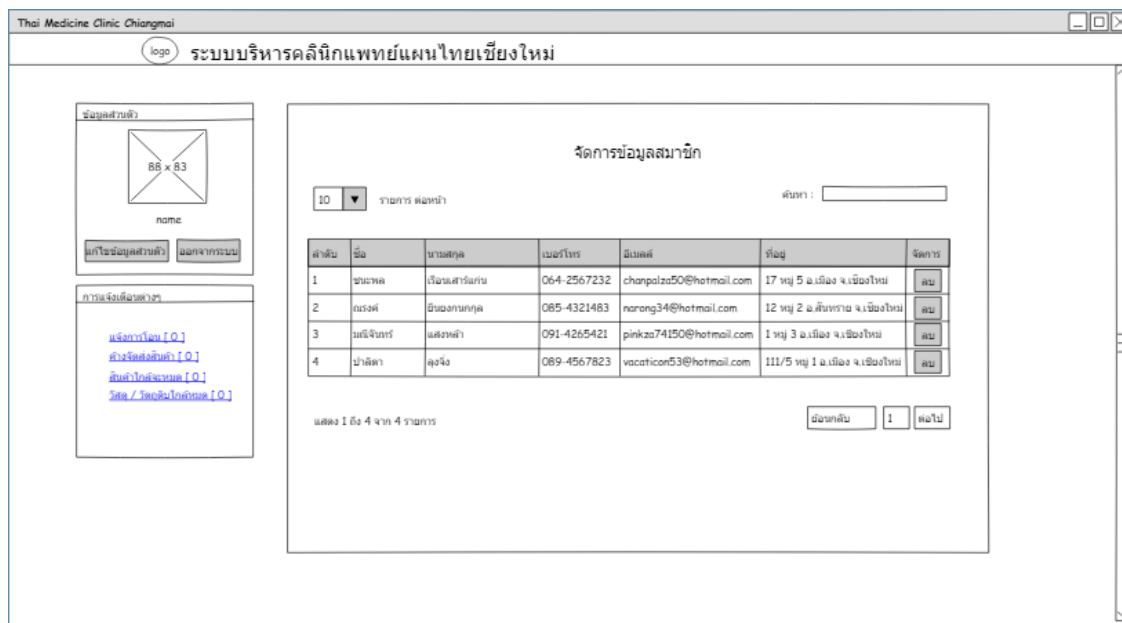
Thai Medicine Clinic Chiangmai

logo ระบบบริหารคลินิกแพทย์แผนไทยเชียงใหม่

ข้อมูลส่วนตัว

88 x 83

name

แก้ไขข้อมูลส่วนตัว ออกจากระบบ

การแจ้งเตือนต่างๆ

แจ้งการโอน [ 0 ]
ค้างจัดส่งสินค้า [ 0 ]
สินค้าใกล้จะหมด [ 0 ]
วัสดุ / วัตถุดิบใกล้หมด [ 0 ]

จัดการข้อมูลสมาชิก

10 ▼ รายการ ต่อหน้า

ค้นหา :

| ลำดับ | ชื่อ | นามสกุล | เบอร์โทร | อีเมลล์ | ที่อยู่ | จัดการ |
|---|---|---|---|---|---|---|
| 1 | ชนะพล | เรือนเสาร์แก่น | 064-2567232 | chanpalza50@hotmail.com | 17 หมู่ 5 อ.เมือง จ.เชียงใหม่ | ลบ |
| 2 | ณรงค์ | ยินยองกนกกุล | 085-4321483 | narong34@hotmail.com | 12 หมู่ 2 อ.สันทราย จ.เชียงใหม่ | ลบ |
| 3 | มณีจันทร์ | แสงหล้า | 091-4265421 | pinkza74150@hotmail.com | 1 หมู่ 3 อ.เมือง จ.เชียงใหม่ | ลบ |
| 4 | ปาลิตา | ลุงจิ้ง | 089-4567823 | vacaticon53@hotmail.com | 111/5 หมู่ 1 อ.เมือง จ.เชียงใหม่ | ลบ |

แสดง 1 ถึง 4 จาก 4 รายการ

ย้อนกลับ 1 ต่อไป